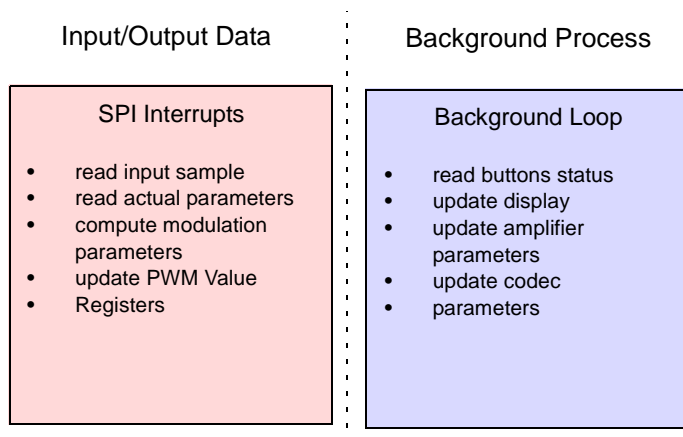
Input/Output Data

SPI Interrupts

- read input sample
- read actual parameters
- compute modulation parameters
- update PWM Value
- Registers

Background Process

Background Loop

- read buttons status
- update display
- update amplifier parameters
- update codec
- parameters